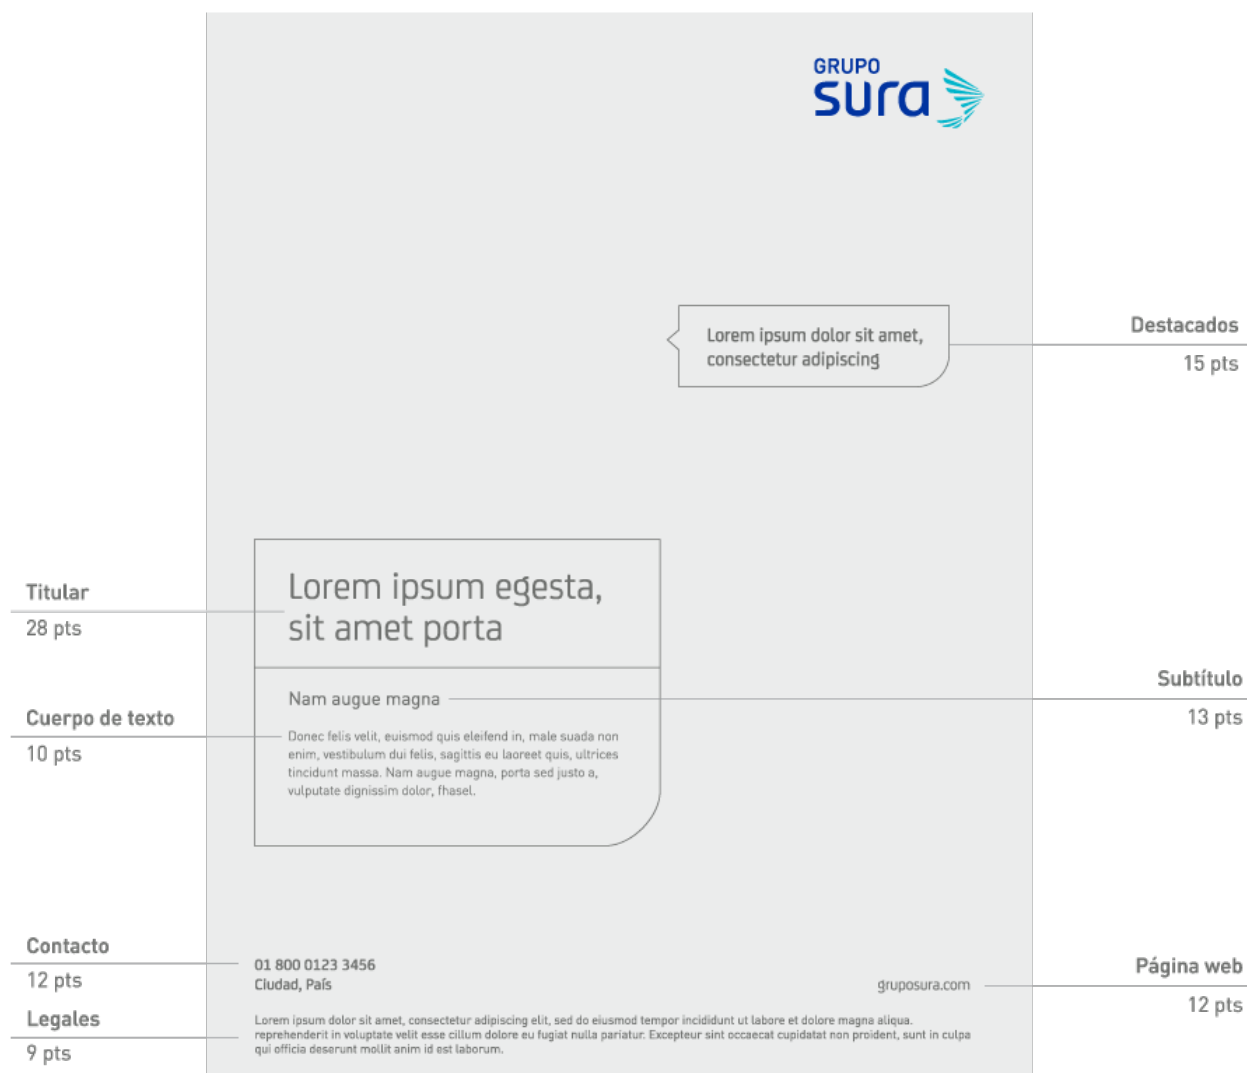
GRUPO sura

Lorem ipsum dolor sit amet, consectetur adipiscing

Destacados
15 pts

Titular
28 pts

Lorem ipsum egesta, sit amet porta

Nam augue magna

Subtítulo
13 pts

Cuerpo de texto
10 pts

Donec felis velit, euismod quis eleifend in, male suada non enim, vestibulum dui felis, sagittis eu laoreet quis, ultrices tincidunt massa. Nam augue magna, porta sed justo a, vulputate dignissim dolor, fhasel.

Contacto
12 pts

01 800 0123 3456
Ciudad, País

gruposura.com

Página web
12 pts

Legales
9 pts

Lorem ipsum dolor sit amet, consectetur adipiscing elit, sed do eiusmod tempor incididunt ut labore et dolore magna aliqua. reprehenderit in voluptate velit esse cillum dolore eu fugiat nulla pariatur. Excepteur sint occaecat cupidatat non proident, sunt in culpa qui officia deserunt mollit anim id est laborum.